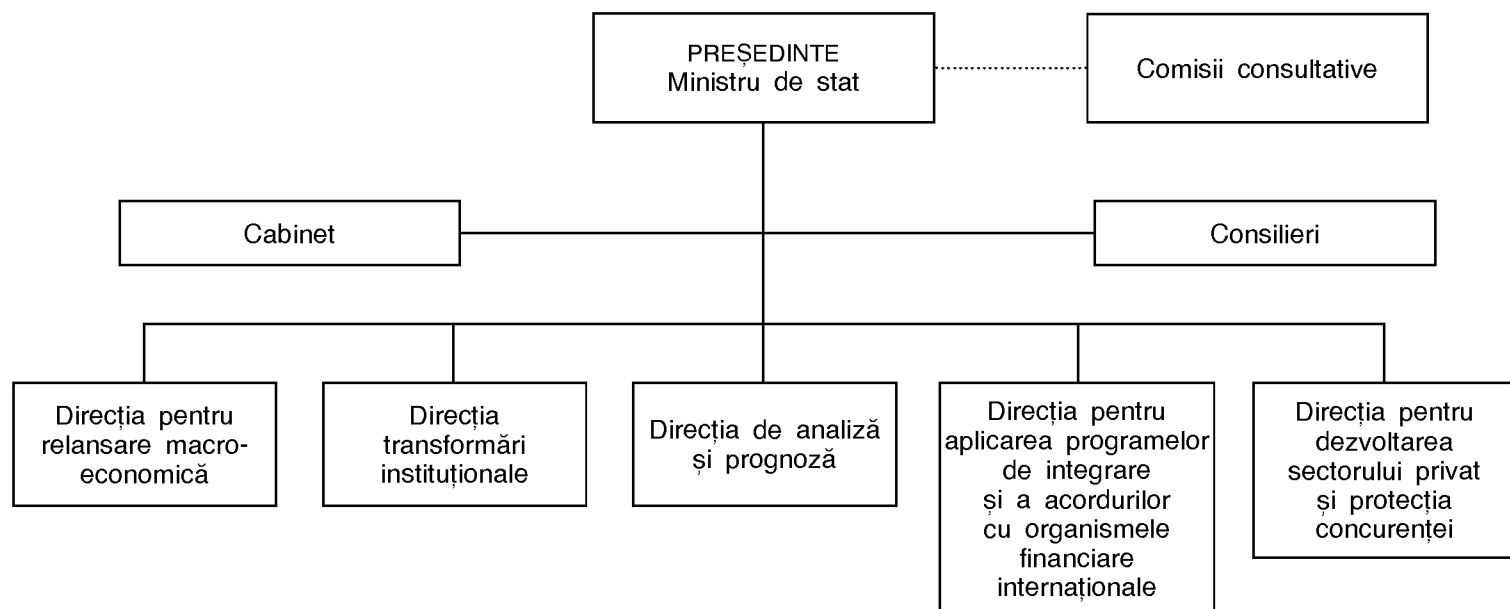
PREȘEDINTE
Ministru de stat

Comisii consultative

Cabinet

Consilieri

Direcția pentru relansare macroeconomică

Direcția transformări instituționale

Direcția de analiză și prognoză

Direcția pentru aplicarea programelor de integrare și a acordurilor cu organismele financiare internaționale

Direcția pentru dezvoltarea sectorului privat și protecția concurenței